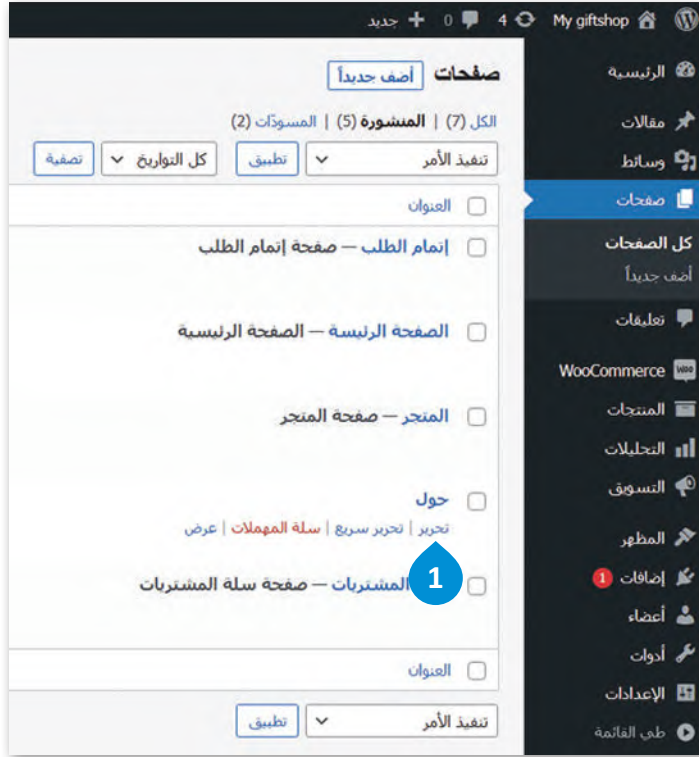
My giftshop 4 0 جديد

الرئيسية
مقالات
وسائط
صفحات
كل الصفحات
أضف جديداً
تعليقات
WooCommerce
المنتجات
التحليلات
التسويق
المظهر
إضافات 1
أعضاء
أدوات
الإعدادات
طي القائمة

صفحات أضف جديداً

الكل (7) | المنشورة (5) | المسودّات (2)

تنفيذ الأمر تطبيق كل التواريخ تصفية

العنوان

إتمام الطلب — صفحة إتمام الطلب

الصفحة الرئيسة — الصفحة الرئيسية

المتجر — صفحة المتجر

حول
تحرير | تحرير سريع | سلة المهملات | عرض

1

المشتريات — صفحة سلة المشتريات

العنوان

تنفيذ الأمر تطبيق